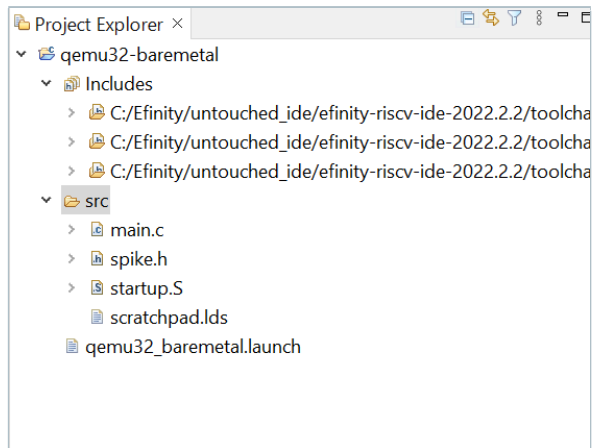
Project Explorer ×

qemu32-baremetal
Includes
C:/Efinity/untouched_ide/efinity-riscv-ide-2022.2.2/toolcha
C:/Efinity/untouched_ide/efinity-riscv-ide-2022.2.2/toolcha
C:/Efinity/untouched_ide/efinity-riscv-ide-2022.2.2/toolcha
src
main.c
spike.h
startup.S
scratchpad.lds
qemu32_baremetal.launch